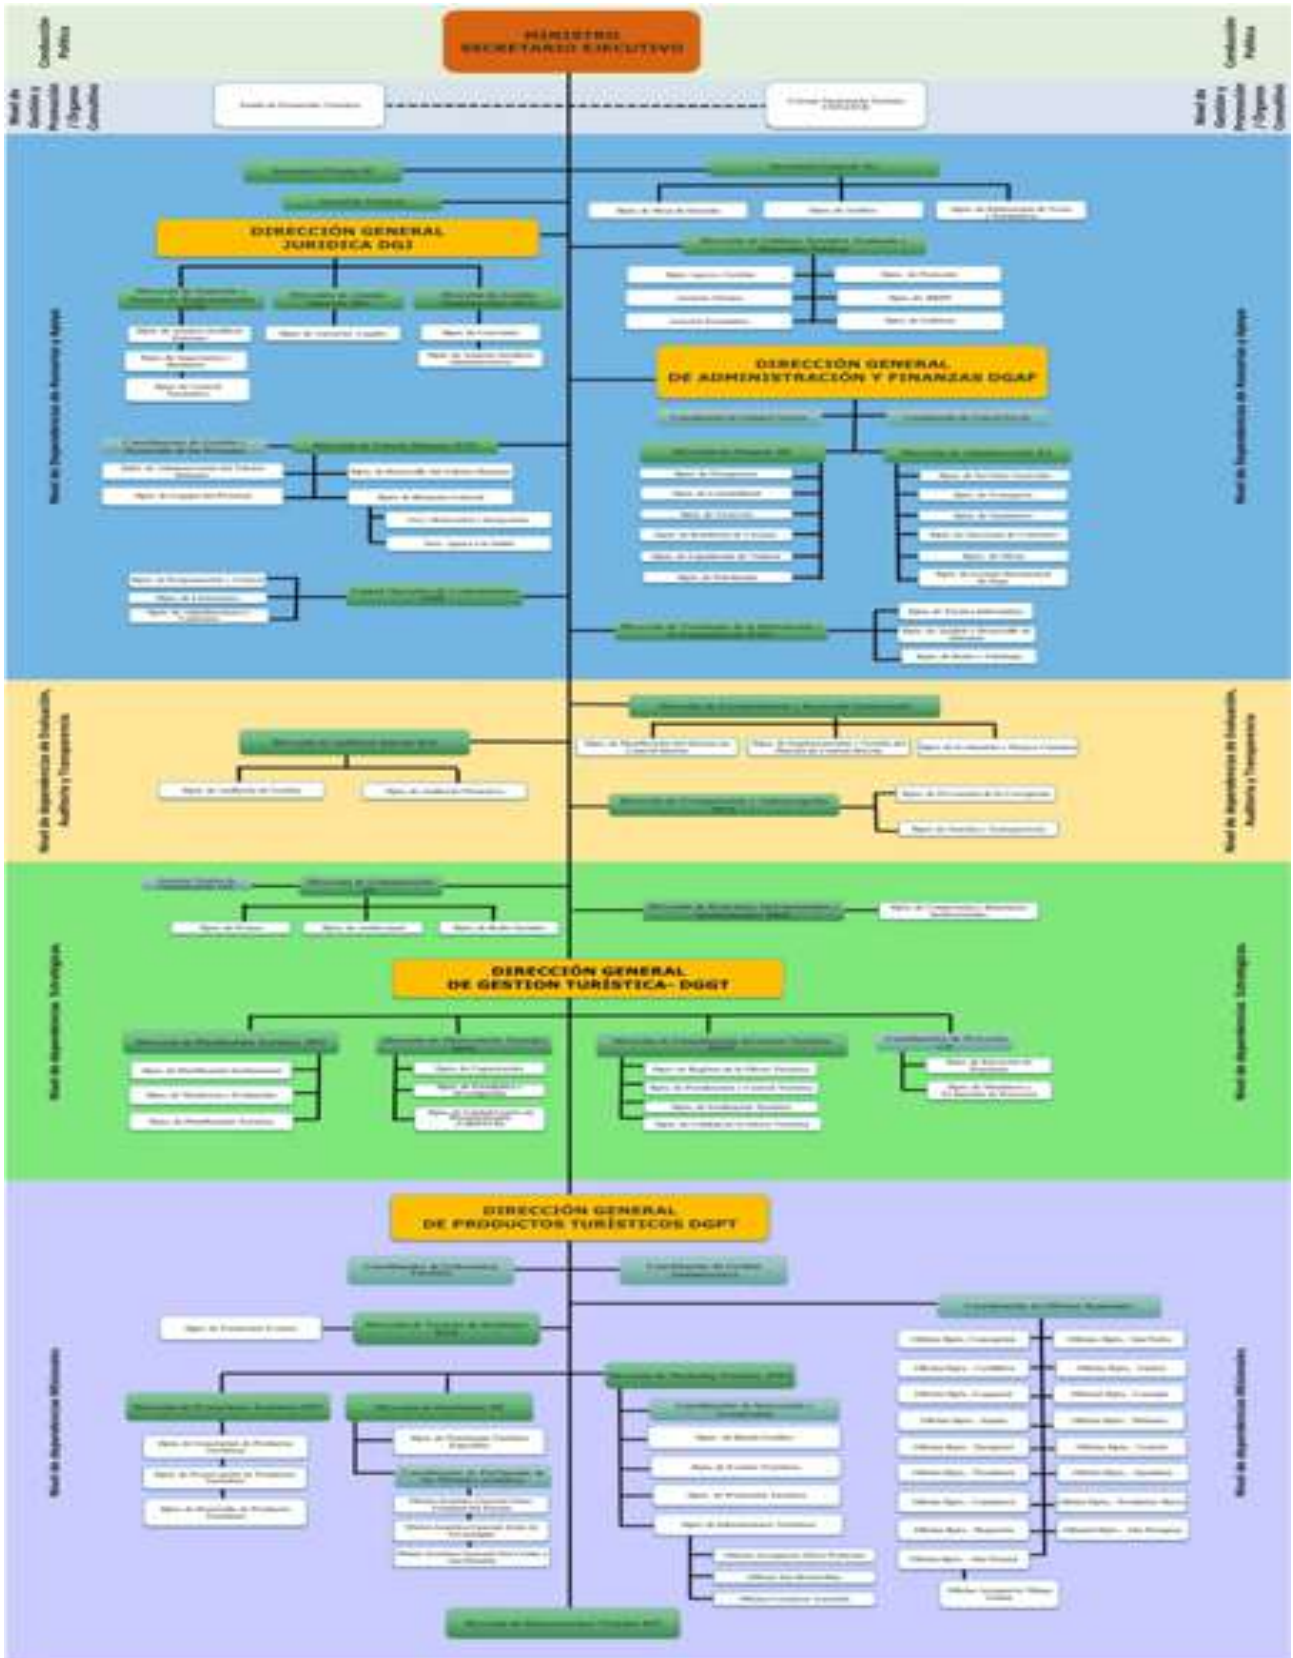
MINISTRO
SECRETARIO EJECUTIVO

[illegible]

DIRECCIÓN GENERAL
JURIDICA DGJ

DIRECCIÓN GENERAL
DE ADMINISTRACIÓN Y FINANZAS DGAF

DIRECCIÓN GENERAL
DE GESTION TURÍSTICA- DGGT

DIRECCIÓN GENERAL
DE PRODUCTOS TURÍSTICOS DGPT

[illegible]